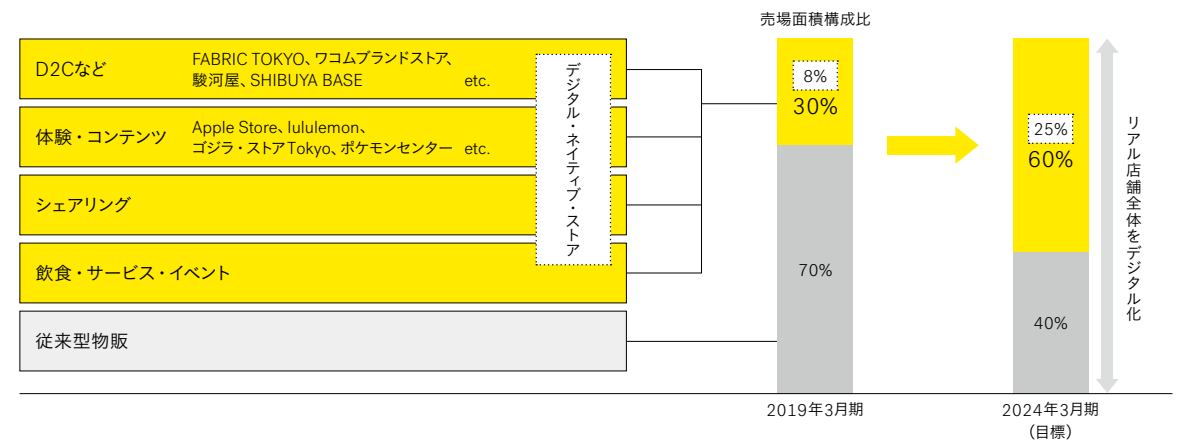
売場面積構成比

D2Cなど
FABRIC TOKYO、ワコムブランドストア、駿河屋、SHIBUYA BASE etc.

体験・コンテンツ
Apple Store、lululemon、ゴジラ・ストアTokyo、ポケモンセンター etc.

シェアリング

飲食・サービス・イベント

従来型物販

デジタル・ネイティブ・ストア

8%
30%
70%
2019年3月期

25%
60%
40%
2024年3月期
（目標）

リアル店舗全体をデジタル化